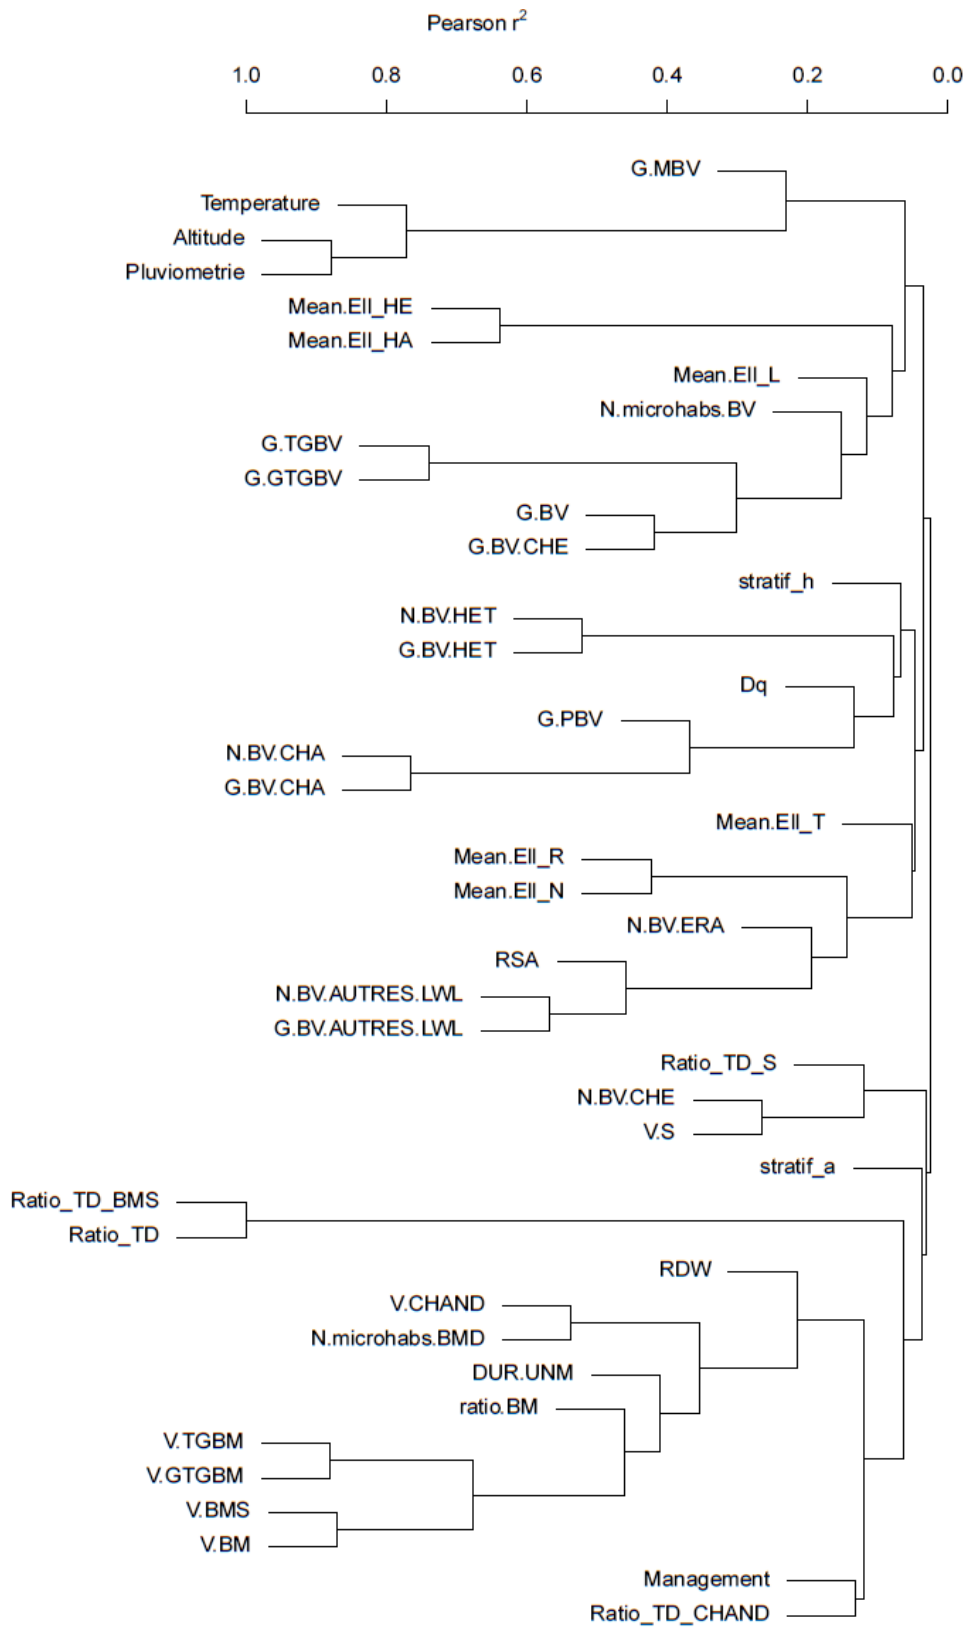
Pearson $r^2$

1.0 0.8 0.6 0.4 0.2 0.0

G.MBV
Temperature
Altitude
Pluviometrie
Mean.Ell_HE
Mean.Ell_HA
Mean.Ell_L
N.microhabs.BV
G.TGBV
G.GTGBV
G.BV
G.BV.CHE
stratif_h
N.BV.HET
G.BV.HET
Dq
G.PBV
N.BV.CHA
G.BV.CHA
Mean.Ell_T
Mean.Ell_R
Mean.Ell_N
N.BV.ERA
RSA
N.BV.AUTRES.LWL
G.BV.AUTRES.LWL
Ratio_TD_S
N.BV.CHE
V.S
stratif_a
Ratio_TD_BMS
Ratio_TD
RDW
V.CHAND
N.microhabs.BMD
DUR.UNM
ratio.BM
V.TGBM
V.GTGBM
V.BMS
V.BM
Management
Ratio_TD_CHAND